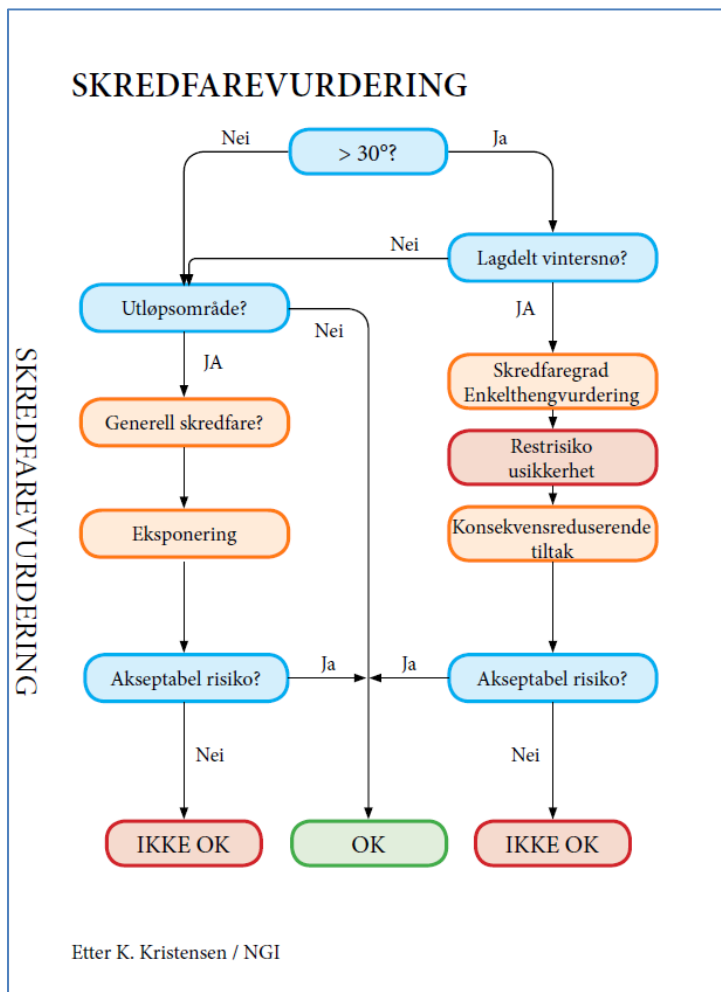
SKREDFAREVURDERING

SKREDFAREVURDERING

Nei

> 30°?

Ja

Nei

Lagdelt vintersnø?

Utløpsområde?

Nei

JA

JA

Skredfaregrad Enkelthengvurdering

Generell skredfare?

Restrisiko usikkerhet

Eksponering

Konsekvensreduserende tiltak

Akseptabel risiko?

Ja

Ja

Akseptabel risiko?

Nei

Nei

IKKE OK

OK

IKKE OK

Etter K. Kristensen / NGI